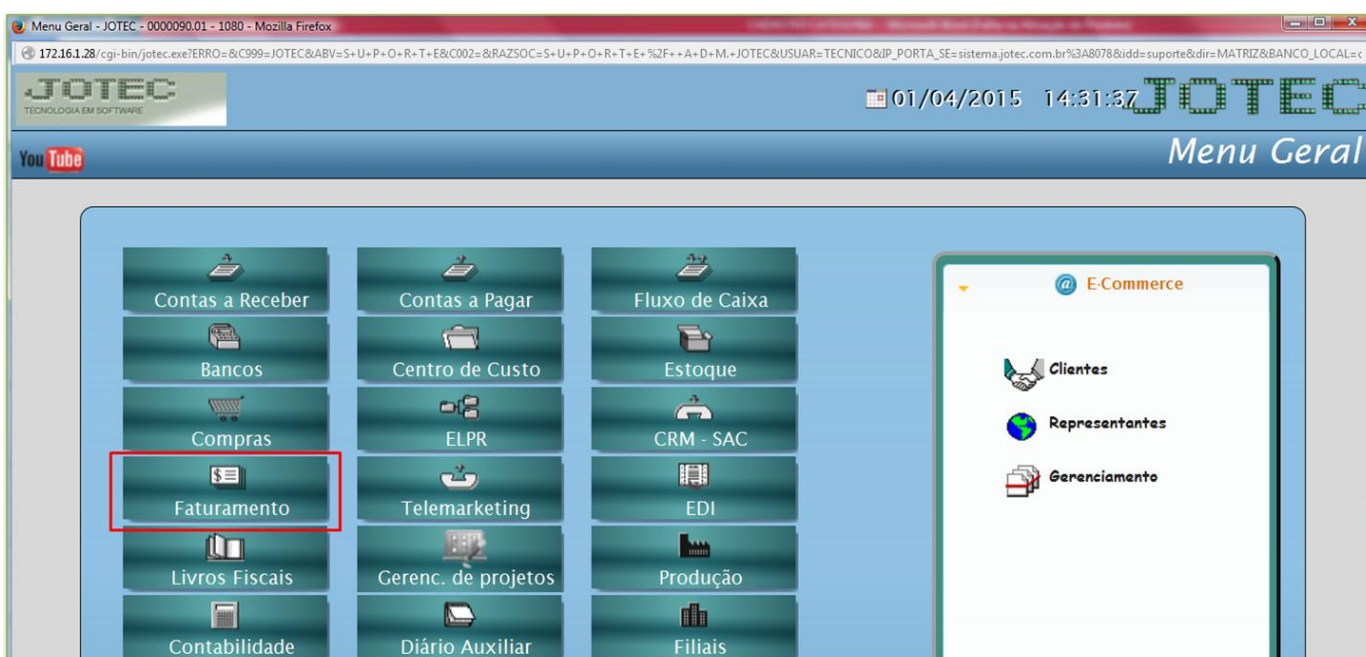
Menu Geral - JOTEC - 0000090.01 - 1080 - Mozilla Firefox

172.16.1.28/cgi-bin/jotec.exe?ERRO=&C999=JOTEC&ABV=S+U+P+O+R+T+E&C002=&RAZSOC=S+U+P+O+R+T+E+%2F++A+D+M.+JOTEC&USUAR=TECNICO&IP_PORTA_SE=sistema.jotec.com.br%3A8078&idd=suporte&dir=MATRIZ&BANCO_LOCAL=c

JOTEC
TECNOLOGIA EM SOFTWARE

01/04/2015 14:31:37 JOTEC

YouTube

Menu Geral

Contas a Receber
Contas a Pagar
Fluxo de Caixa
Bancos
Centro de Custo
Estoque
Compras
ELPR
CRM - SAC
Faturamento
Telemarketing
EDI
Livros Fiscais
Gerenc. de projetos
Produção
Contabilidade
Diário Auxiliar
Filiais

E-Commerce
Clientes
Representantes
Gerenciamento